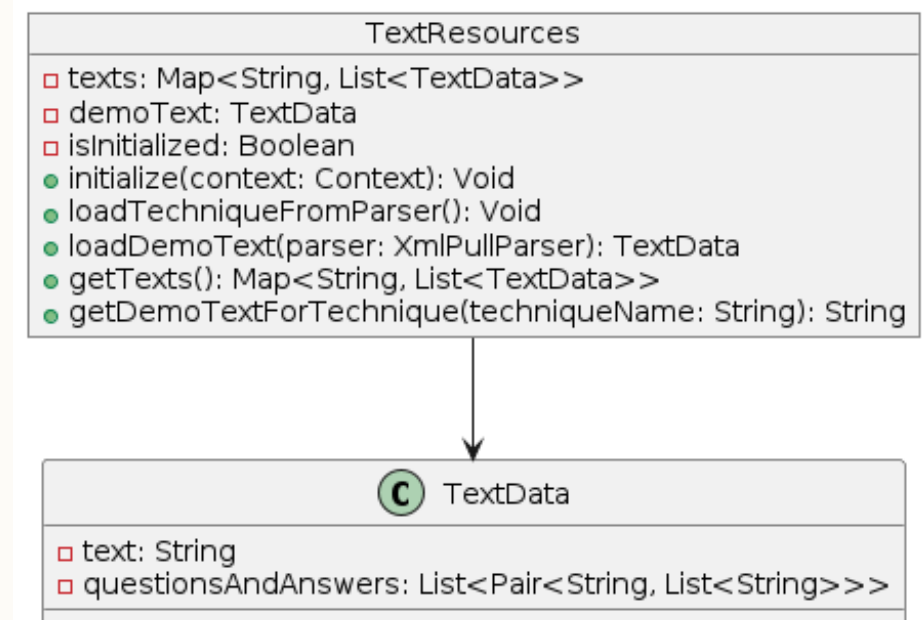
TextResources

texts: Map<String, List<TextData>>
demoText: TextData
isInitialized: Boolean
initialize(context: Context): Void
loadTechniqueFromParser(): Void
loadDemoText(parser: XmlPullParser): TextData
getTexts(): Map<String, List<TextData>>
getDemoTextForTechnique(techniqueName: String): String

C TextData

text: String
questionsAndAnswers: List<Pair<String, List<String>>>